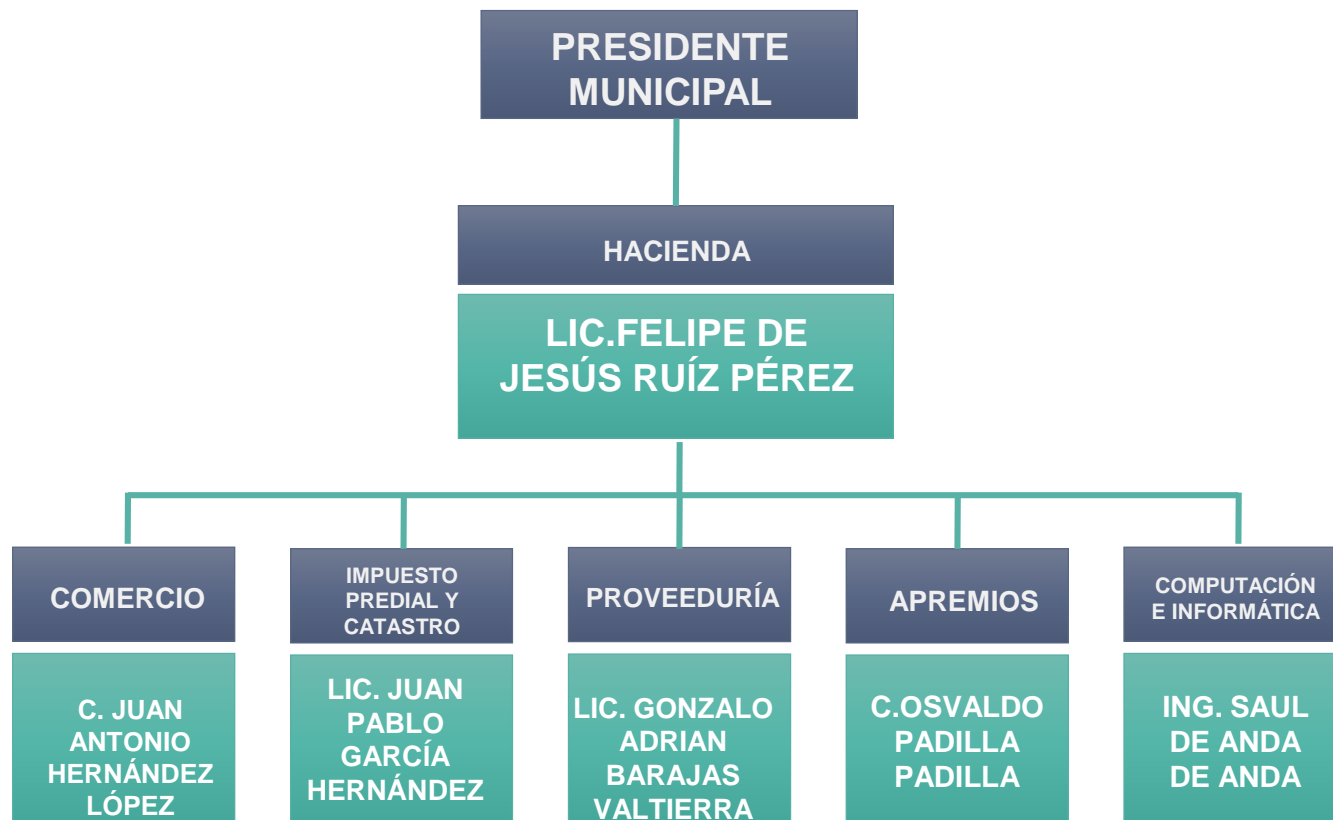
PRESIDENTE MUNICIPAL

HACIENDA

LIC.FELIPE DE JESÚS RUÍZ PÉREZ

COMERCIO

C. JUAN ANTONIO HERNÁNDEZ LÓPEZ

IMPUESTO PREDIAL Y CATASTRO

LIC. JUAN PABLO GARCÍA HERNÁNDEZ

PROVEEDURÍA

LIC. GONZALO ADRIAN BARAJAS VALTIERRA

APREMIOS

C.OSVALDO PADILLA PADILLA

COMPUTACIÓN E INFORMÁTICA

ING. SAUL DE ANDA DE ANDA